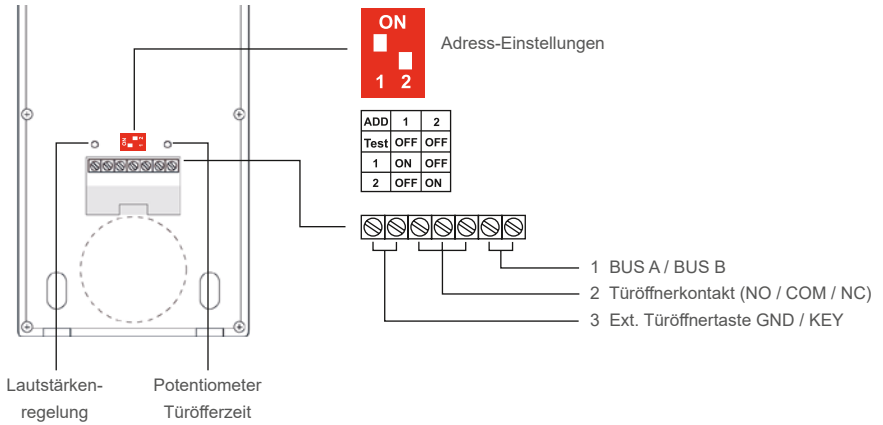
ON
1 2
Adress-Einstellungen

| ADD | 1 | 2 |
|---|---|---|
| Test | OFF | OFF |
| 1 | ON | OFF |
| 2 | OFF | ON |

1 BUS A / BUS B
2 Türöffnerkontakt (NO / COM / NC)
3 Ext. Türöffnertaste GND / KEY

Lautstärkenregelung

Potentiometer Türöfferzeit